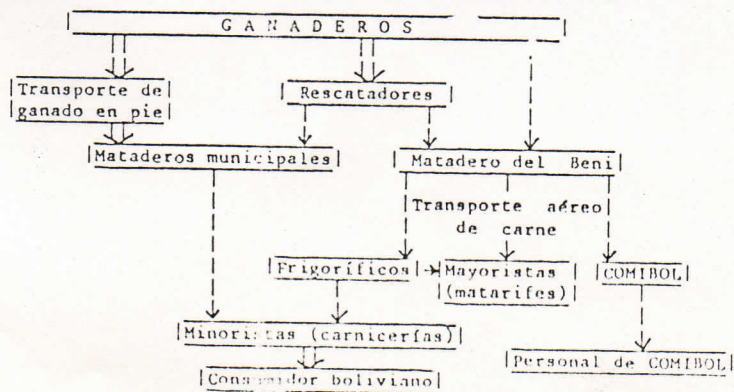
G A N A D E R O S

Transporte de ganado en pie

Rescatadores

Mataderos municipales

Matadero del Beni

Transporte aéreo de carne

Frigoríficos

Mayoristas (matarifes)

COMIBOL

Minoristas (carnicerías)

Personal de COMIBOL

Consumidor boliviano